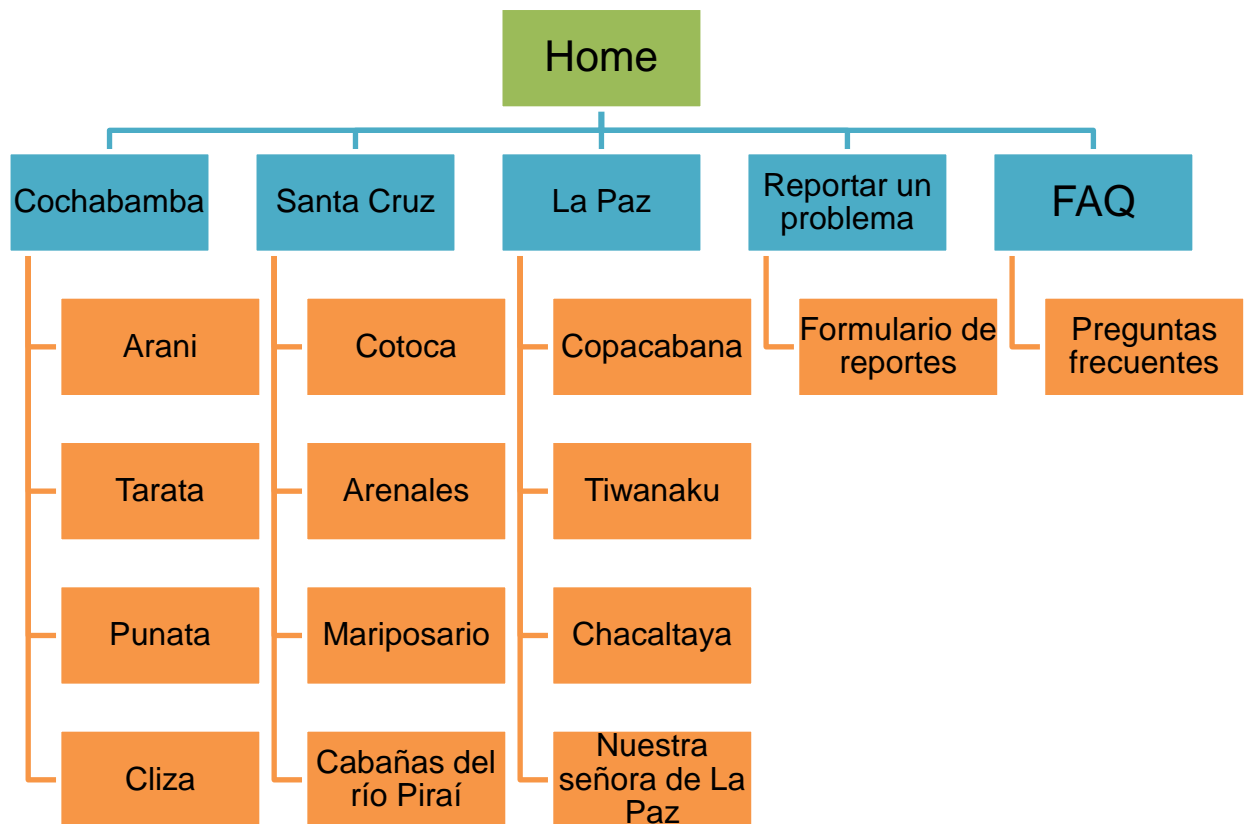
Home

Cochabamba

Arani

Tarata

Punata

Cliza

Santa Cruz

Cotoca

Arenales

Mariposario

Cabañas del río Piraí

La Paz

Copacabana

Tiwanaku

Chacaltaya

Nuestra señora de La Paz

Reportar un problema

Formulario de reportes

FAQ

Preguntas frecuentes